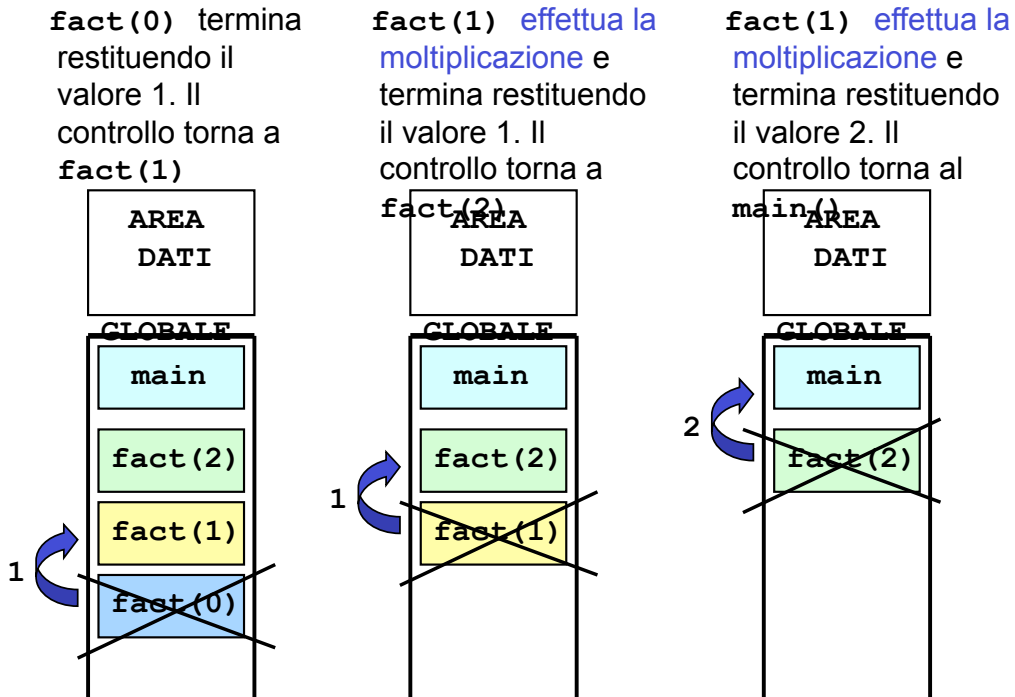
fact(0) termina restituendo il valore 1. Il controllo torna a fact(1)

AREA DATI GLOBALE

main

fact(2)

fact(1)

1

fact(0)

fact(1) effettua la moltiplicazione e termina restituendo il valore 1. Il controllo torna a fact(2)

AREA DATI GLOBALE

main

fact(2)

1

fact(1)

fact(1) effettua la moltiplicazione e termina restituendo il valore 2. Il controllo torna al main()

AREA DATI GLOBALE

main

2

fact(2)